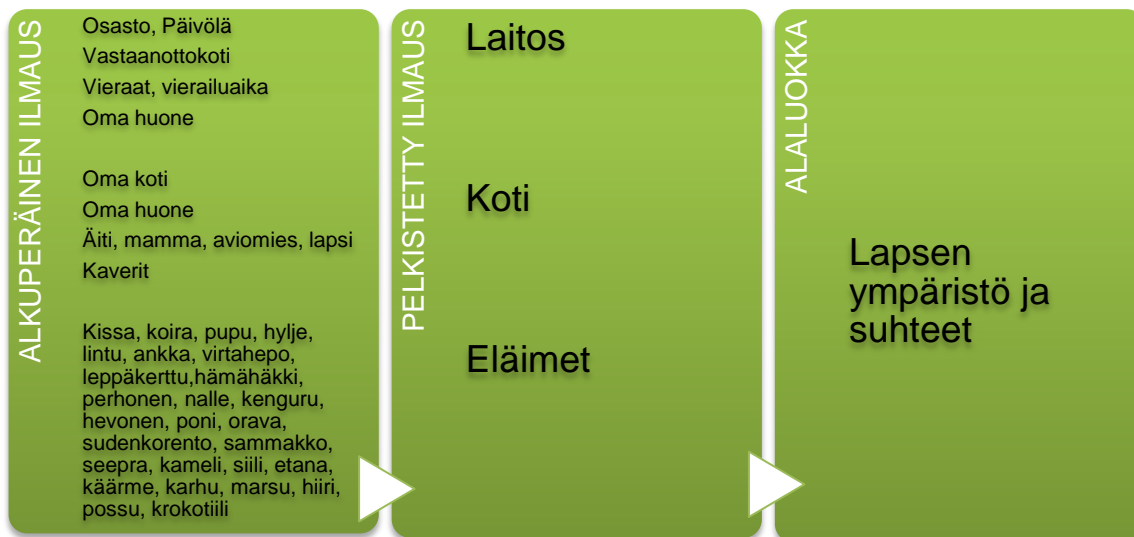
ALKUPERÄINEN ILMAUS

Osasto, Päivölä
Vastaanottokoti
Vieraat, vierailuaika
Oma huone

Oma koti
Oma huone
Äiti, mamma, aviomies, lapsi
Kaverit

Kissa, koira, pupu, hylje, lintu, ankka, virtahepo, leppäkerttu,hämähäkki, perhonen, nalle, kenguru, hevonen, poni, orava, sudenkorento, sammakko, seepra, kameli, siili, etana, käärme, karhu, marsu, hiiri, possu, krokotiili

PELKISTETTY ILMAUS

Laitos

Koti

Eläimet

ALALUOKKA

Lapsen ympäristö ja suhteet